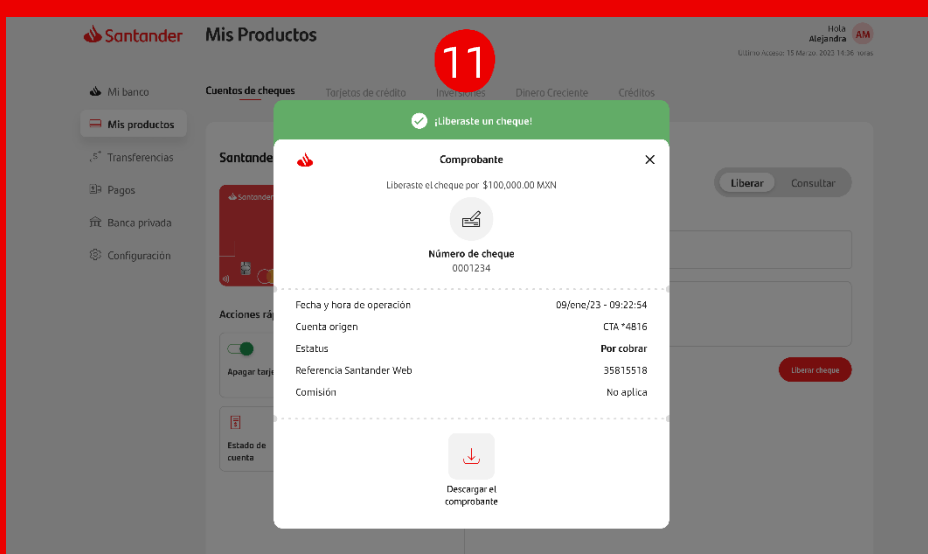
Santander Mis Productos

Hola Alejandra AM

Último Acceso 15 Marzo 2023 14:36 horas

11

Mi banco
Mis productos
Transferencias
Pagos
Banca privada
Configuración

Cuentas de cheques Tarjetas de crédito Inversiones Dinero Creciente Créditos

Santander

Santander

Acciones rá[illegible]

Apagar tarje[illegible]

Estado de cuenta

Liberar Consultar

Liberar cheque

¡Liberaste un cheque!

Comprobante

Liberaste el cheque por $100,000.00 MXN

Número de cheque
0001234

| | |
|---|---|
| Fecha y hora de operación | 09/ene/23 - 09:22:54 |
| Cuenta origen | CTA *4816 |
| Estatus | Por cobrar |
| Referencia Santander Web | 35815518 |
| Comisión | No aplica |

Descargar el comprobante